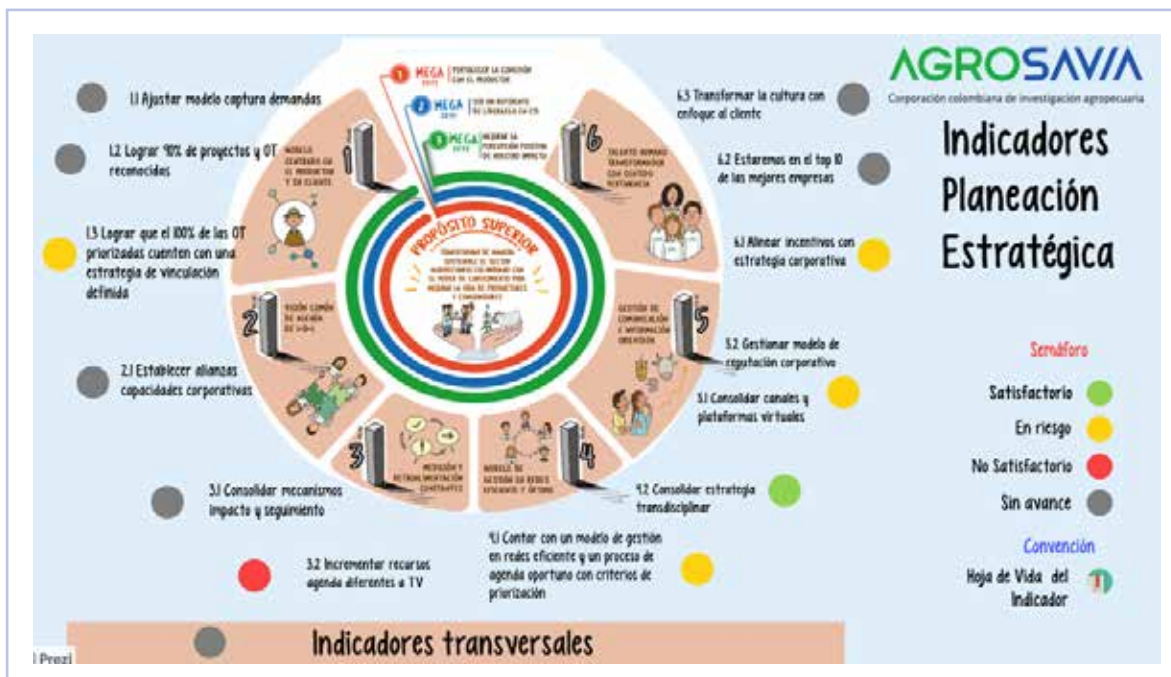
AGROSAVIA
Corporación colombiana de investigación agropecuaria

Indicadores Planeación Estratégica

1.1 Ajustar modelo captura demandas

1.2 Lograr 90% de proyectos y OT reconocidas

1.3 Lograr que el 100% de las OT priorizadas cuenten con una estrategia de vinculación definida

2.1 Establecer alianzas capacidades corporativas

3.1 Consolidar mecanismos impacto y seguimiento

3.2 Incrementar recursos agenda diferentes a TV

1 MEGA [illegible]
2 MEGA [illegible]
3 MEGA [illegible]

PROPÓSITO SUPERIOR
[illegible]

1 MODELO CENTRADO EN EL PRODUCTOR Y EN CLIENTE
2 VISIÓN COMÚN DE ACCIÓN DE I+D+i
3 MEDICIÓN Y RETROALIMENTACIÓN CONSTANTE
4 MODELO DE GESTIÓN EN REDES EFICIENTE Y ÓPTIMO
5 GESTIÓN DE COMUNICACIÓN E INFORMACIÓN ORIENTADA
6 TALENTO HUMANO TRANSFORMADOR CON GESTIÓN SOSTENIBLE

6.3 Transformar la cultura con enfoque al cliente

6.2 Estaremos en el top 10 de las mejores empresas

6.1 Alinear incentivos con estrategia corporativa

5.2 Gestionar modelo de reputación corporativo

5.1 Consolidar canales y plataformas virtuales

4.2 Consolidar estrategia transdisciplinar

4.1 Contar con un modelo de gestión en redes eficiente y un proceso de agenda oportuno con criterios de priorización

Semáforo
Satisfactorio
En riesgo
No Satisfactorio
Sin avance

Convención
Hoja de Vida del Indicador

Indicadores transversales

Prezi